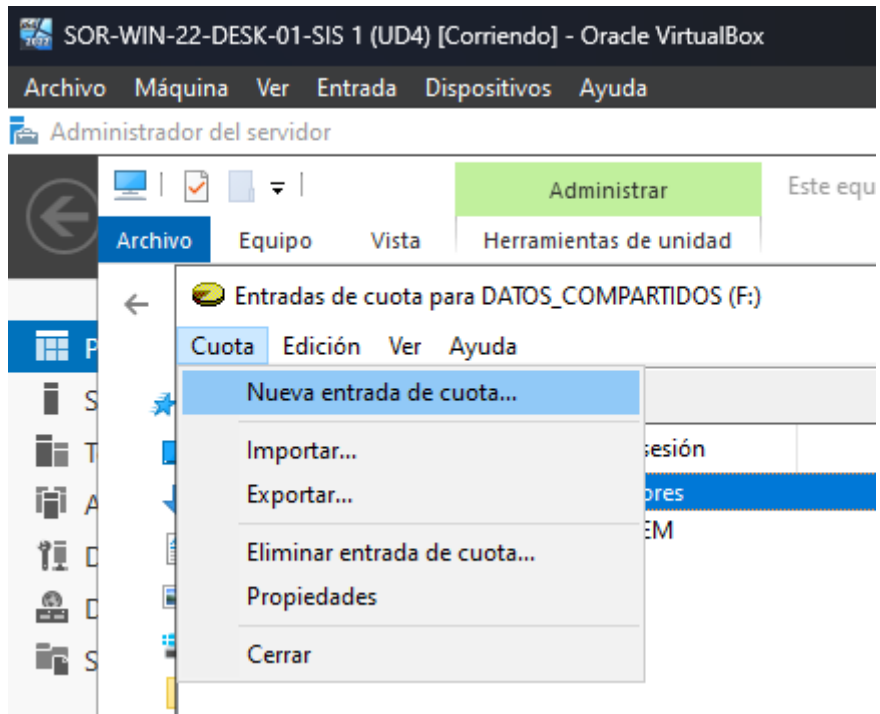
SOR-WIN-22-DESK-01-SIS 1 (UD4) [Corriendo] - Oracle VirtualBox

Archivo Máquina Ver Entrada Dispositivos Ayuda

Administrador del servidor

Administrar

Este equ

Archivo Equipo Vista Herramientas de unidad

Entradas de cuota para DATOS_COMPARTIDOS (F:)

Cuota Edición Ver Ayuda

Nueva entrada de cuota...

Importar...

Exportar...

Eliminar entrada de cuota...

Propiedades

Cerrar

P

S

T

A

D

D

S

sesión

ores

EM